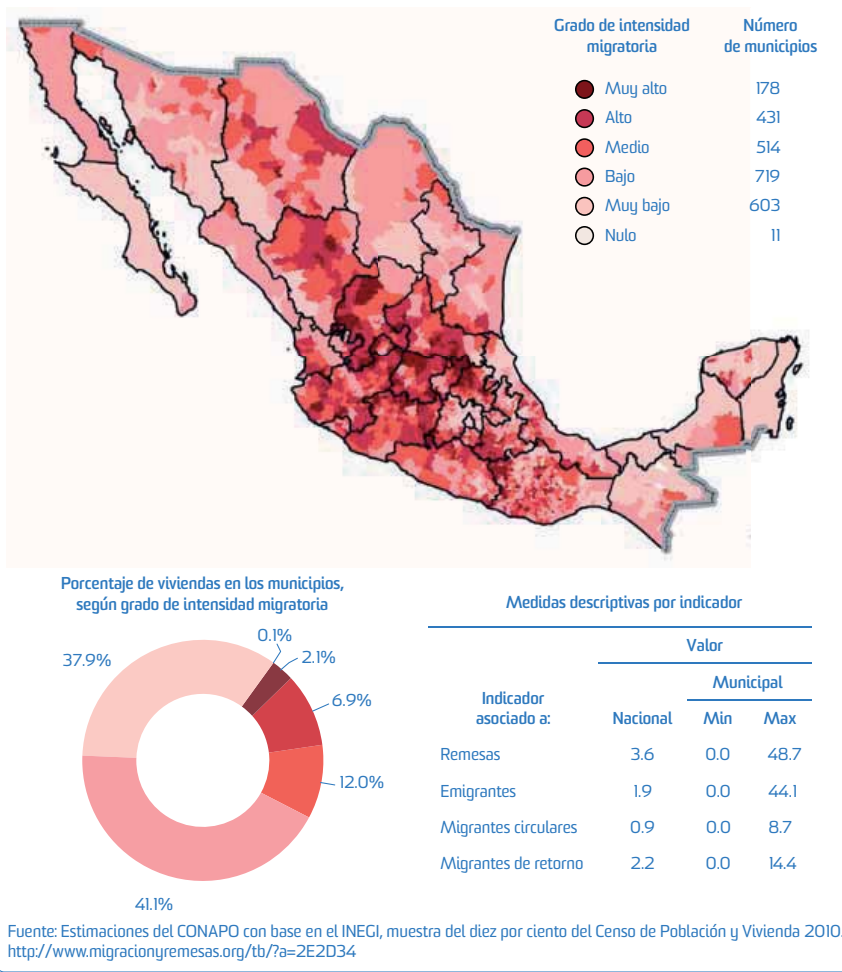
| Grado de intensidad migratoria | Número de municipios |
|---|---|
| Muy alto | 178 |
| Alto | 431 |
| Medio | 514 |
| Bajo | 719 |
| Muy bajo | 603 |
| Nulo | 11 |

Porcentaje de viviendas en los municipios, según grado de intensidad migratoria

0.1%
2.1%
6.9%
12.0%
41.1%
37.9%

Medidas descriptivas por indicador

| Indicador asociado a: | Valor Nacional | Municipal Min | Municipal Max |
|---|---|---|---|
| Remesas | 3.6 | 0.0 | 48.7 |
| Emigrantes | 1.9 | 0.0 | 44.1 |
| Migrantes circulares | 0.9 | 0.0 | 8.7 |
| Migrantes de retorno | 2.2 | 0.0 | 14.4 |

Fuente: Estimaciones del CONAPO con base en el INEGI, muestra del diez por ciento del Censo de Población y Vivienda 2010. http://www.migracionyremesas.org/tb/?a=2E2D34